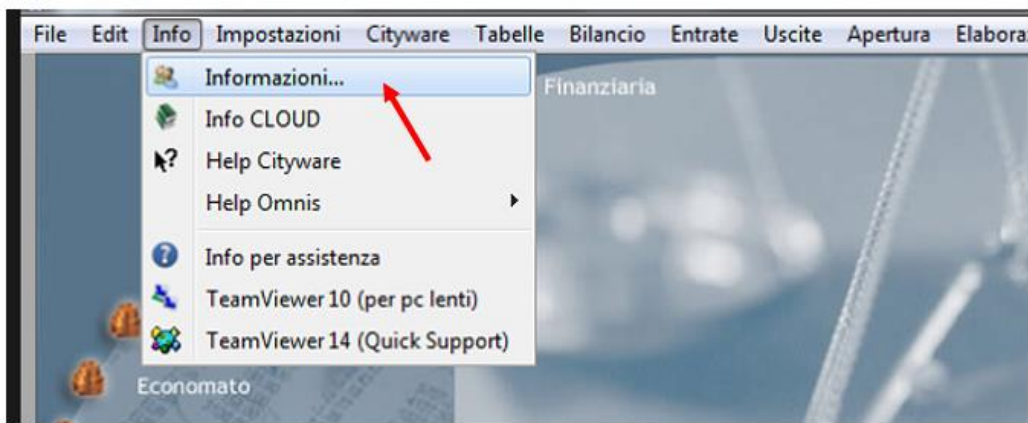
File Edit Info Impostazioni Cityware Tabelle Bilancio Entrate Uscite Apertura Elabora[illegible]

Informazioni...
Info CLOUD
Help Cityware
Help Omnis
Info per assistenza
TeamViewer 10 (per pc lenti)
TeamViewer 14 (Quick Support)

Finanziaria

Economato